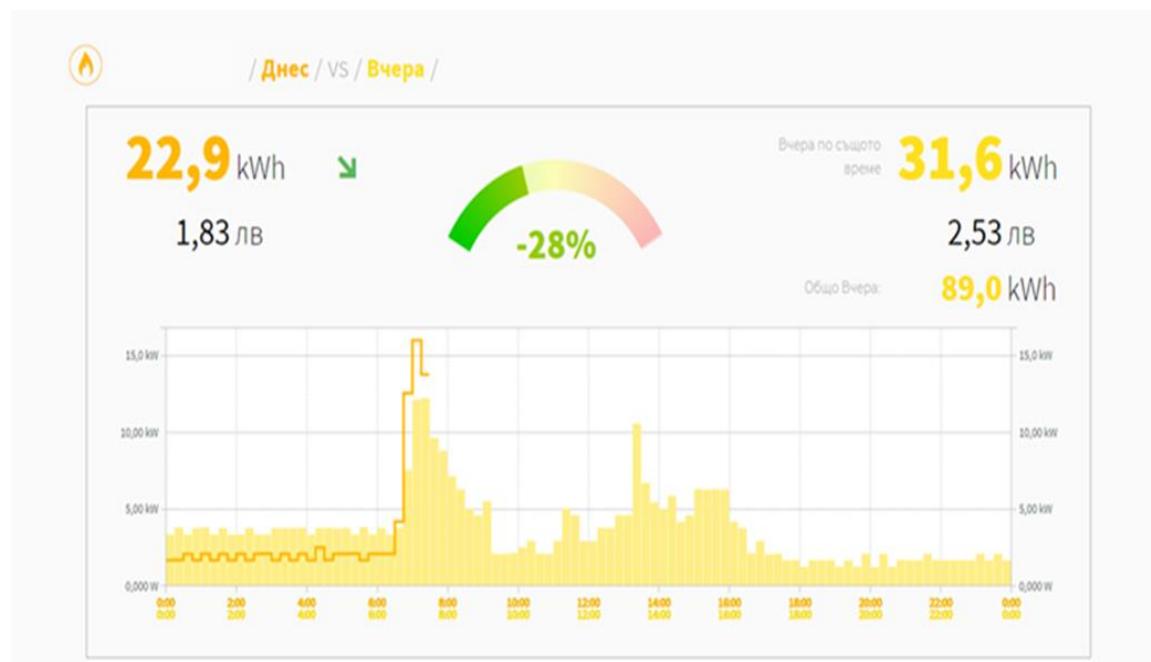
/ Днес / VS / Вчера /

22,9 kWh

1,83 лв

-28%

Вчера по същото време 31,6 kWh

2,53 лв

Общо Вчера: 89,0 kWh

15,0 kW
10,00 kW
5,00 kW
0,000 W

15,0 kW
10,00 kW
5,00 kW
0,000 W

0:00 2:00 4:00 6:00 8:00 10:00 12:00 14:00 16:00 18:00 20:00 22:00 0:00
0:00 2:00 4:00 6:00 8:00 10:00 12:00 14:00 16:00 18:00 20:00 22:00 0:00